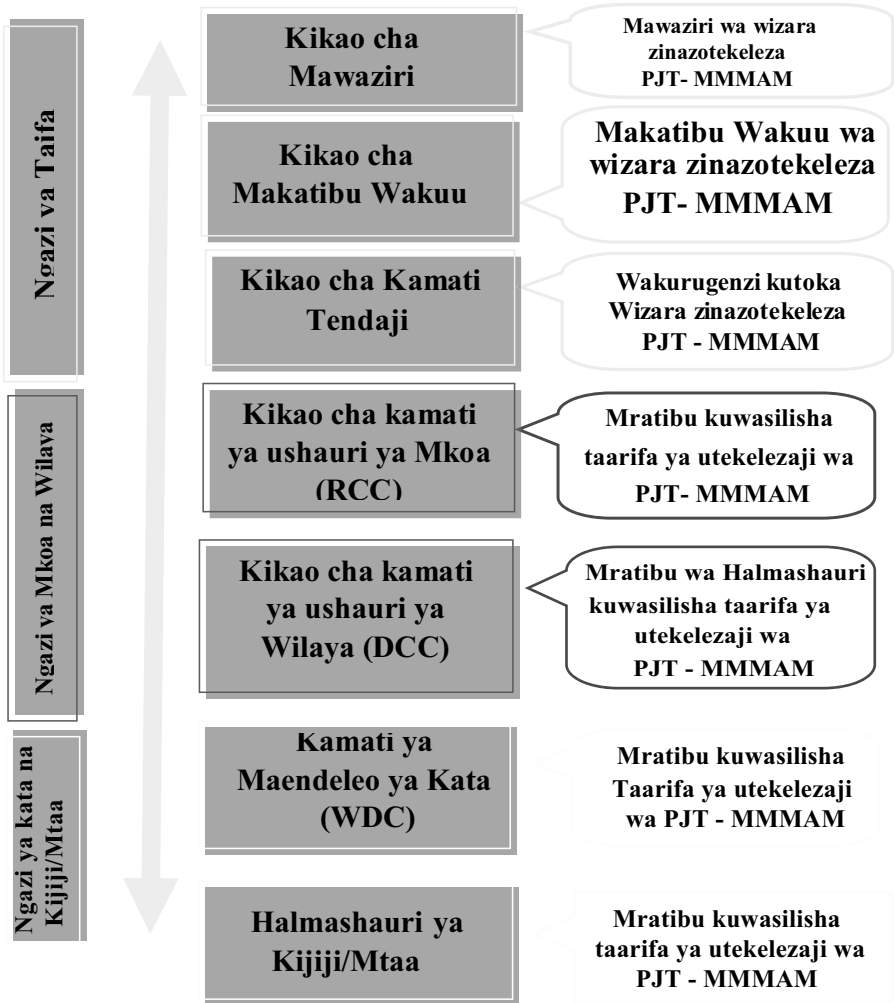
Ngazi ya Taifa

Kikao cha Mawaziri

Mawaziri wa wizara zinazotekeleza PJT- MMMAM

Kikao cha Makatibu Wakuu

Makatibu Wakuu wa wizara zinazotekeleza PJT- MMMAM

Kikao cha Kamati Tendaji

Wakurugenzi kutoka Wizara zinazotekeleza PJT - MMMAM

Ngazi ya Mkoa na Wilaya

Kikao cha kamati ya ushauri ya Mkoa (RCC)

Mratibu kuwasilisha taarifa ya utekelezaji wa PJT- MMMAM

Kikao cha kamati ya ushauri ya Wilaya (DCC)

Mratibu wa Halmashauri kuwasilisha taarifa ya utekelezaji wa PJT - MMMAM

Ngazi ya kata na Kijiji/Mtaa

Kamati ya Maendeleo ya Kata (WDC)

Mratibu kuwasilisha Taarifa ya utekelezaji wa PJT - MMMAM

Halmashauri ya Kijiji/Mtaa

Mratibu kuwasilisha taarifa ya utekelezaji wa PJT - MMMAM